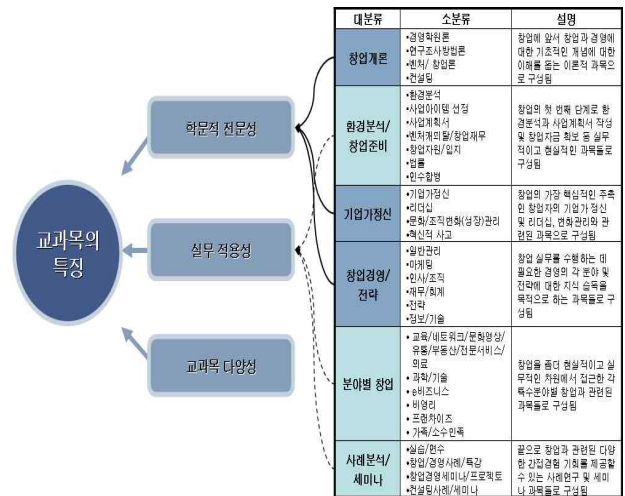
교과목의 특징

학문적 전문성

실무 적용성

교과목 다양성

| 대분류 | 소분류 | 설명 |
|---|---|---|
| 창업개론 | •경영학원론 •연구조사방법론 •벤처/창업론 •컨설팅 | 창업에 앞서 창업과 경영에 대한 기초적인 개념에 대한 이해를 돕는 이론적 과목으로 구성됨 |
| 환경분석/창업준비 | •환경분석 •사업아이템 선정 •사업계획서 •벤처캐피탈/창업재무 •창업지원/입지 •법률 •인수합병 | 창업의 첫 번째 단계로 환경분석과 사업계획서 작성 및 창업자금 확보 등 실무적이고 현실적인 과목들로 구성됨 |
| 기업가정신 | •기업가정신 •리더십 •문화/조직변화(성장)관리 •혁신적 사고 | 창업의 가장 핵심적인 주축인 창업자의 기업가정신 및 리더십, 변화관리와 관련된 과목으로 구성됨 |
| 창업경영/전략 | •일반관리 •마케팅 •인사/조직 •재무/회계 •전략 •정보/기술 | 창업 실무를 수행하는 데 필요한 경영의 각 분야 및 전략에 대한 지식 습득을 목적으로 하는 과목들로 구성됨 |
| 분야별 창업 | •교육/네트워크/문화영상/유통/부동산/전문서비스/의료 •과학/기술 •e-비즈니스 •비영리 •프랜차이즈 •가족/소수민족 | 창업을 좀더 현실적이고 실무적인 차원에서 접근한 각 특수분야별 창업과 관련된 과목들로 구성됨 |
| 사례분석/세미나 | •실습/연수 •창업/경영사례/특강 •창업경영세미나/프로젝트 •컨설팅사례/세미나 | 끝으로 창업과 관련된 다양한 간접경험 기회를 제공할 수 있는 사례연구 및 세미나 과목들로 구성됨 |